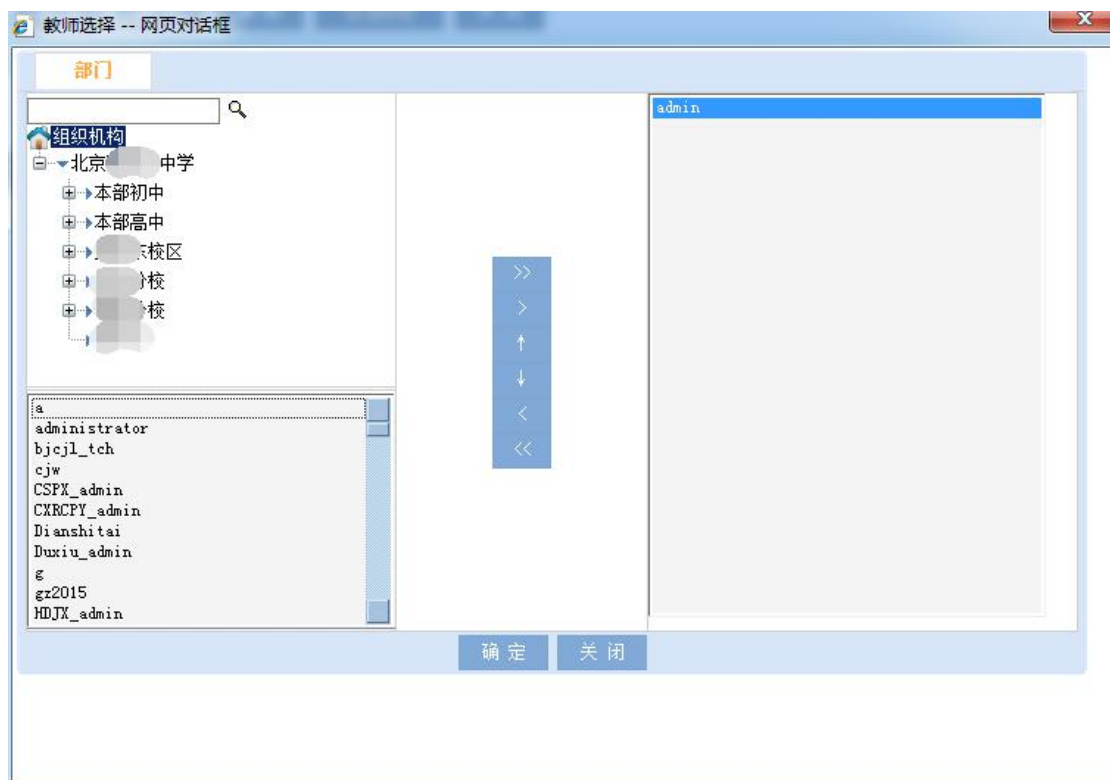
教师选择 -- 网页对话框

部门

组织机构
北京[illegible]中学
本部初中
本部高中
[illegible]校区
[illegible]校
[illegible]校
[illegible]

a
administrator
bjcjl_tch
cjw
CSPX_admin
CXRCPY_admin
Dianshitai
Duxiu_admin
g
gz2015
HDJX_admin

>>
>
↑
↓
<
<<

admin

确定
关闭